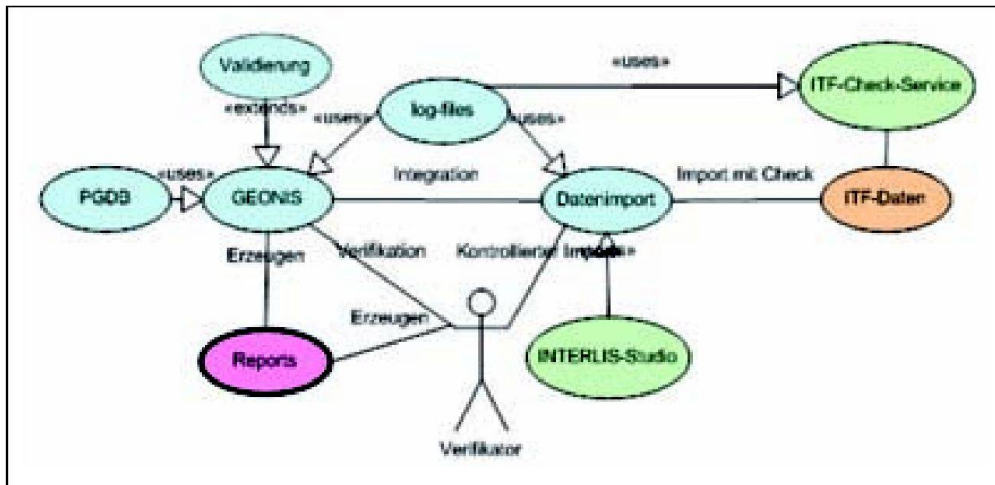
Validierung

«uses»

ITF-Check-Service

«extends»

«uses»

log-files

«uses»

PGDB

«uses»

GEONIS

Integration

Datenimport

Import mit Check

ITF-Daten

Erzeugen

Verifikation

Kontrollierter Import

«uses»

Erzeugen

Reports

INTERLIS-Studio

Verifikator